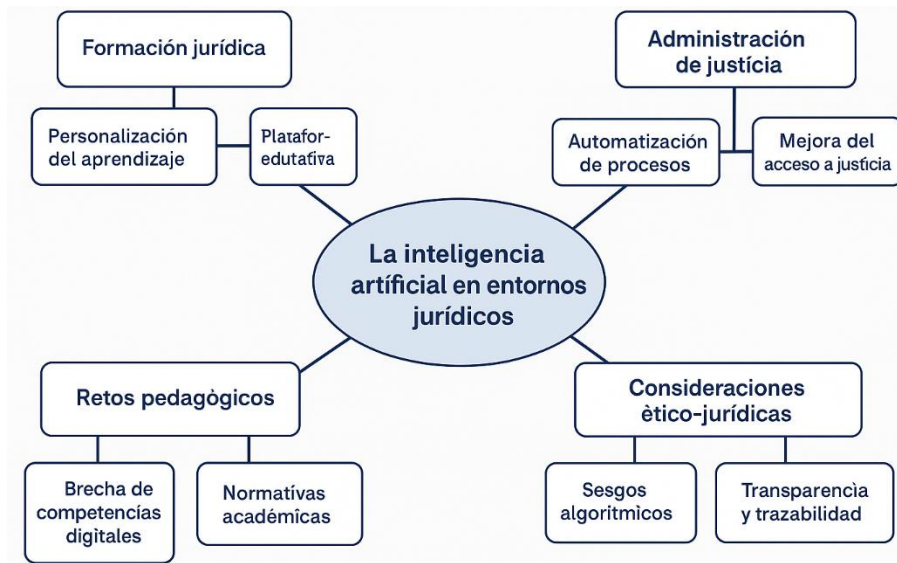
Formación jurídica

Personalización del aprendizaje

Platafor-edutatíva

Administración de justicia

Automatización de procesos

Mejora del acceso a jusťicia

La inteligencia artíficial en entornos jurídicos

Retos pedagògicos

Brecha de competencías digitales

Normatívas académicas

Consideraciones ètico-jurídicas

Sesgos algorítmicos

Transparencìa y trazabilidad